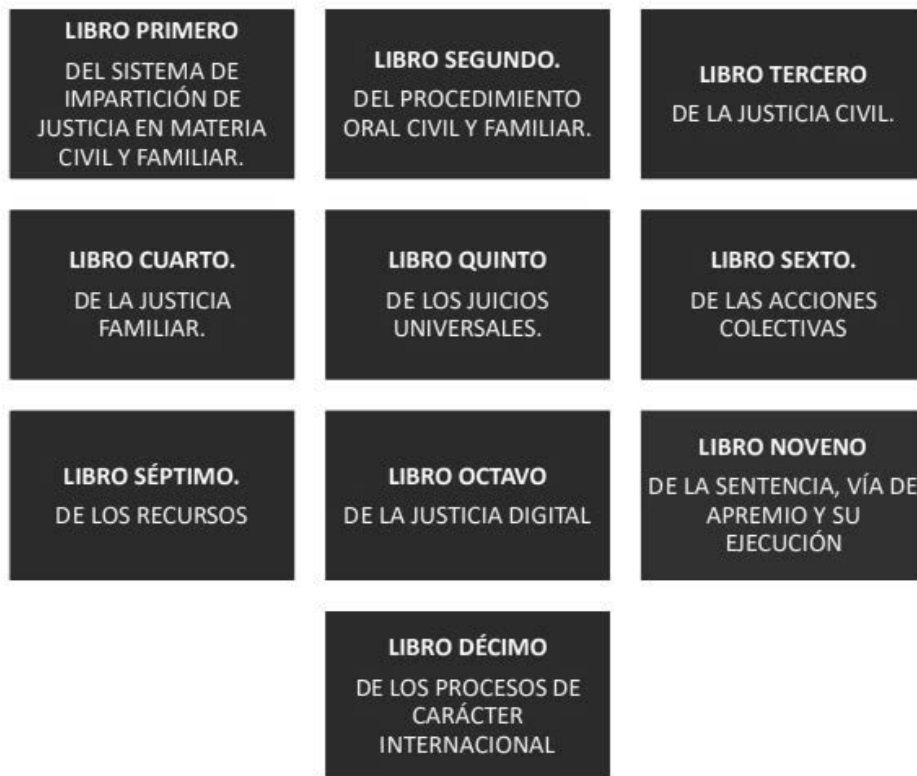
**LIBRO PRIMERO**
DEL SISTEMA DE IMPARTICIÓN DE JUSTICIA EN MATERIA CIVIL Y FAMILIAR.

**LIBRO SEGUNDO.**
DEL PROCEDIMIENTO ORAL CIVIL Y FAMILIAR.

**LIBRO TERCERO**
DE LA JUSTICIA CIVIL.

**LIBRO CUARTO.**
DE LA JUSTICIA FAMILIAR.

**LIBRO QUINTO**
DE LOS JUICIOS UNIVERSALES.

**LIBRO SEXTO.**
DE LAS ACCIONES COLECTIVAS

**LIBRO SÉPTIMO.**
DE LOS RECURSOS

**LIBRO OCTAVO**
DE LA JUSTICIA DIGITAL

**LIBRO NOVENO**
DE LA SENTENCIA, VÍA DE APREMIO Y SU EJECUCIÓN

**LIBRO DÉCIMO**
DE LOS PROCESOS DE CARÁCTER INTERNACIONAL